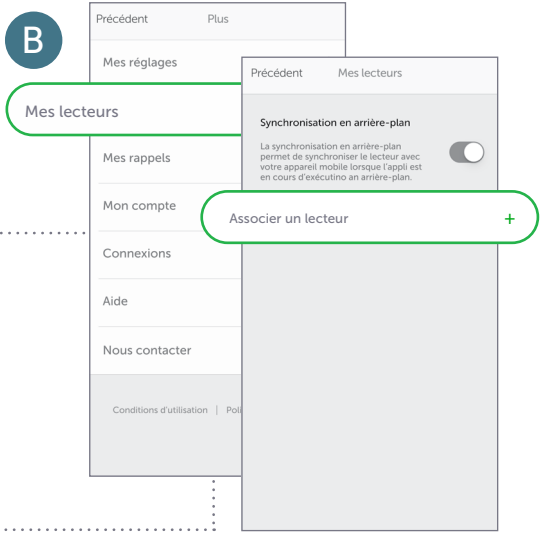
B

Précédent Plus

Mes réglages

Mes lecteurs

Mes rappels

Mon compte

Connexions

Aide

Nous contacter

Conditions d'utilisation | Poli

Précédent Mes lecteurs

Synchronisation en arrière-plan

La synchronisation en arrière-plan permet de synchroniser le lecteur avec votre appareil mobile lorsque l'appli est en cours d'exécutino an arrière-plan.

Associer un lecteur +